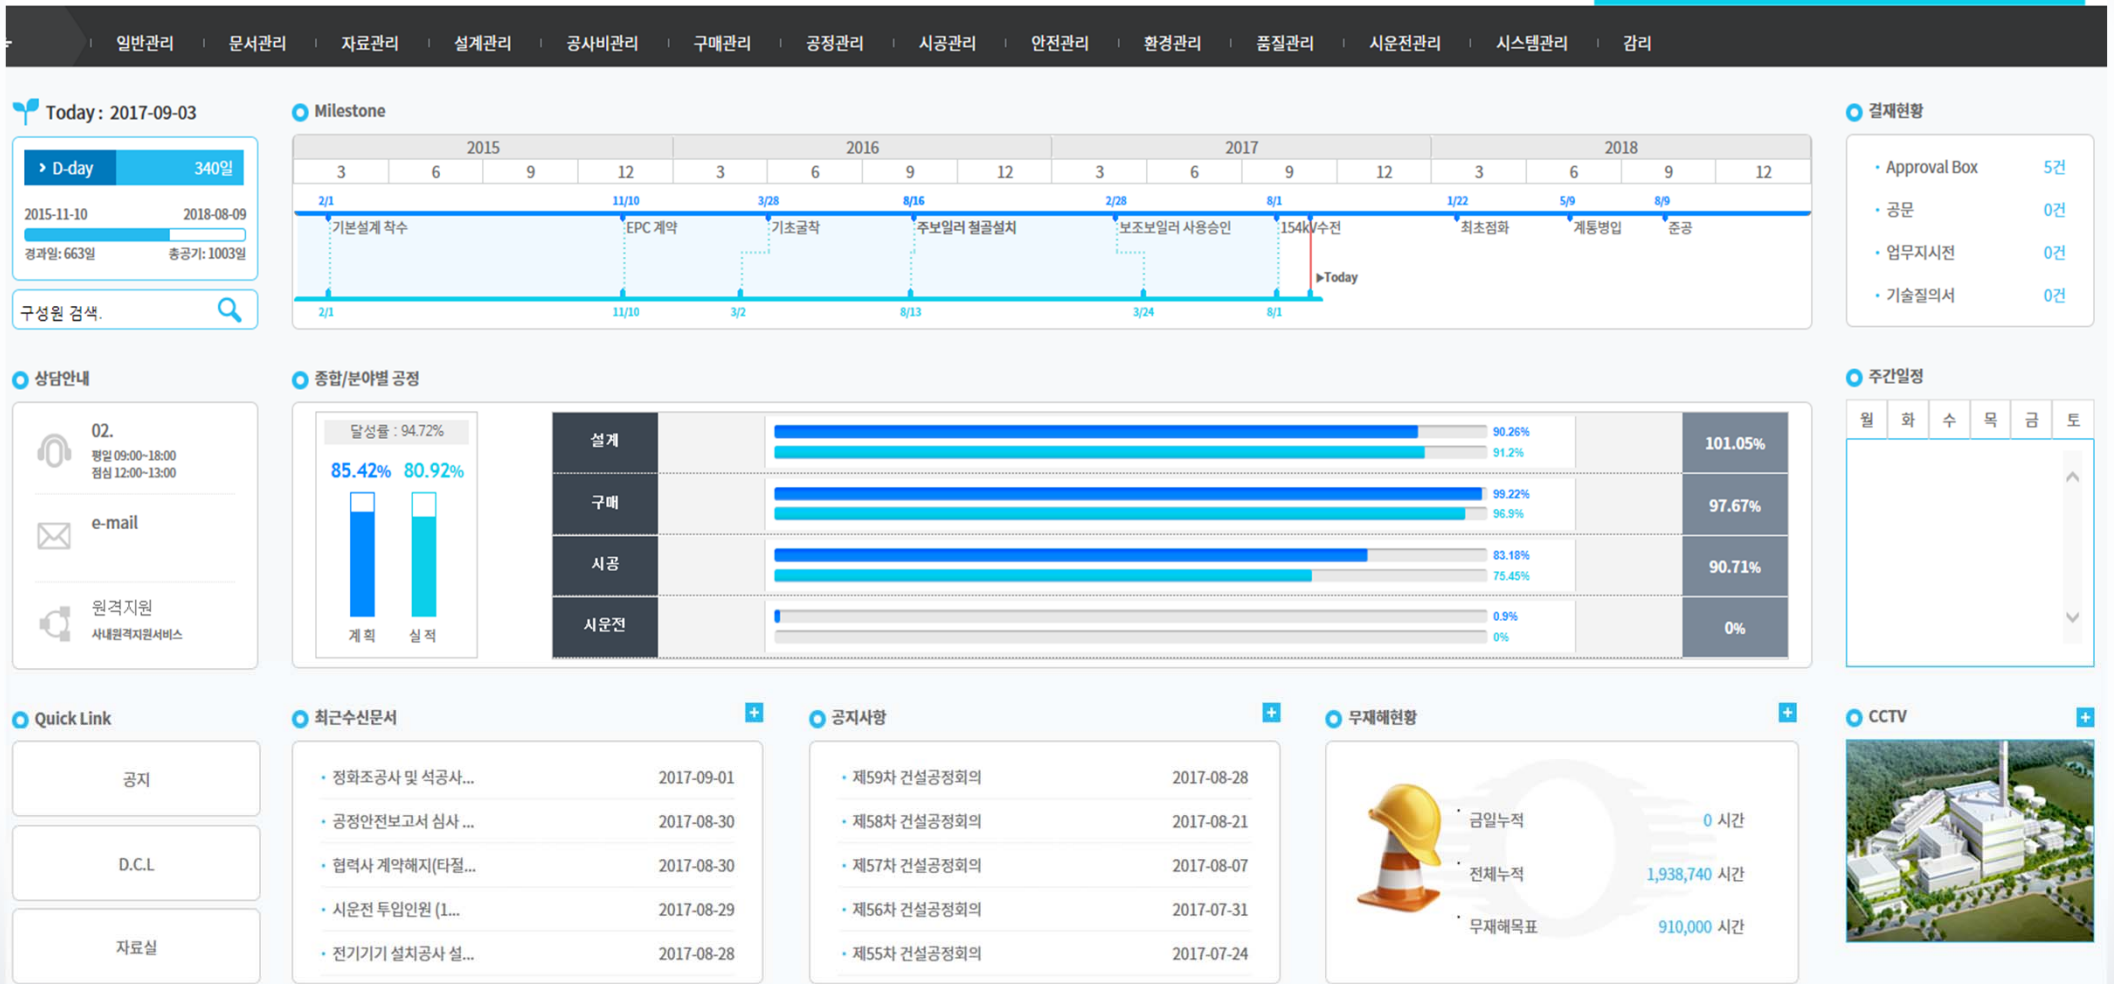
일반관리 문서관리 자료관리 설계관리 공사비관리 구매관리 공정관리 시공관리 안전관리 환경관리 품질관리 시운전관리 시스템관리 감리

Today : 2017-09-03

D-day 340일
2015-11-10 2018-08-09
경과일: 663일 총공기: 1003일

구성원 검색.

Milestone

| 2015 | | | | 2016 | | | | 2017 | | | | 2018 | | | |
|---|---|---|---|---|---|---|---|---|---|---|---|---|---|---|---|
| 3 | 6 | 9 | 12 | 3 | 6 | 9 | 12 | 3 | 6 | 9 | 12 | 3 | 6 | 9 | 12 |

2/1 기본설계 착수
11/10 EPC 계약
3/28 기초굴착
8/16 주보일러 철골설치
2/28 보조보일러 사용승인
8/1 154kV수전
1/22 최초점화
5/9 계통병입
8/9 준공
▶Today
2/1 11/10 3/2 8/13 3/24 8/1

결재현황
• Approval Box 5건
• 공문 0건
• 업무지시전 0건
• 기술질의서 0건

상담안내
02.
평일 09:00~18:00
점심 12:00~13:00
e-mail
원격지원
사내원격지원서비스

종합/분야별 공정
달성률 : 94.72%
85.42% 80.92%
계 획 실 적

| 설계 | 90.26% 91.2% | 101.05% |
|---|---|---|
| 구매 | 99.22% 96.9% | 97.67% |
| 시공 | 83.18% 75.45% | 90.71% |
| 시운전 | 0.9% 0% | 0% |

주간일정
월 화 수 목 금 토

Quick Link
공지
D.C.L
자료실

최근수신문서
• 정화조공사 및 석공사... 2017-09-01
• 공정안전보고서 심사 ... 2017-08-30
• 협력사 계약해지(타절... 2017-08-30
• 시운전 투입인원 (1... 2017-08-29
• 전기기기 설치공사 설... 2017-08-28

공지사항
• 제59차 건설공정회의 2017-08-28
• 제58차 건설공정회의 2017-08-21
• 제57차 건설공정회의 2017-08-07
• 제56차 건설공정회의 2017-07-31
• 제55차 건설공정회의 2017-07-24

무재해현황
• 금일누적 0 시간
• 전체누적 1,938,740 시간
• 무재해목표 910,000 시간

CCTV